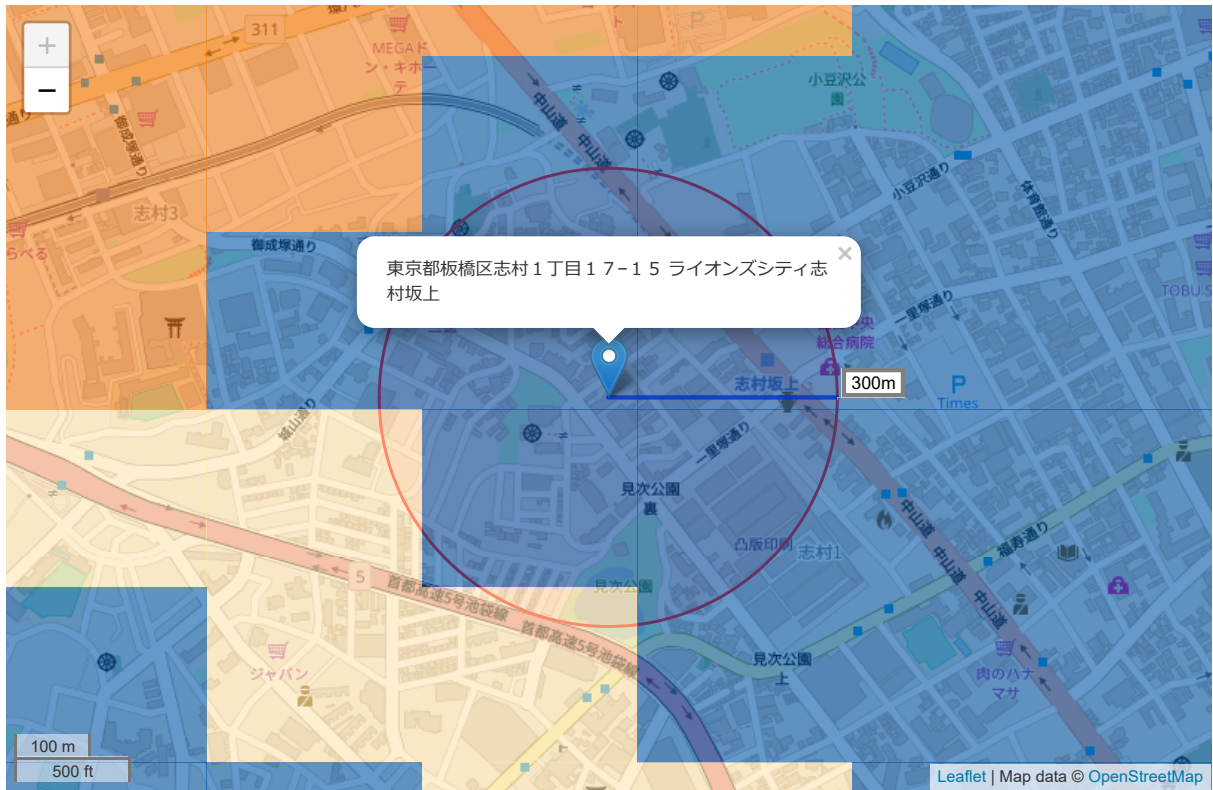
+
−
×
東京都板橋区志村１丁目１７−１５ ライオンズシティ志村坂上

300m

311
MEGAドン・キホーテ
中山道
小豆沢公園
小豆沢通り
体育館通り
志村3
御成塚通り
城山通り
一里塚通り
志村坂上
Times
TOBU
見次公園
裏
凸版印刷
志村1
中山道
福寿通り
首都高速5号池袋線
5
ジャパン
見次公園
上
肉のハナマサ

100 m
500 ft

Leaflet | Map data © OpenStreetMap